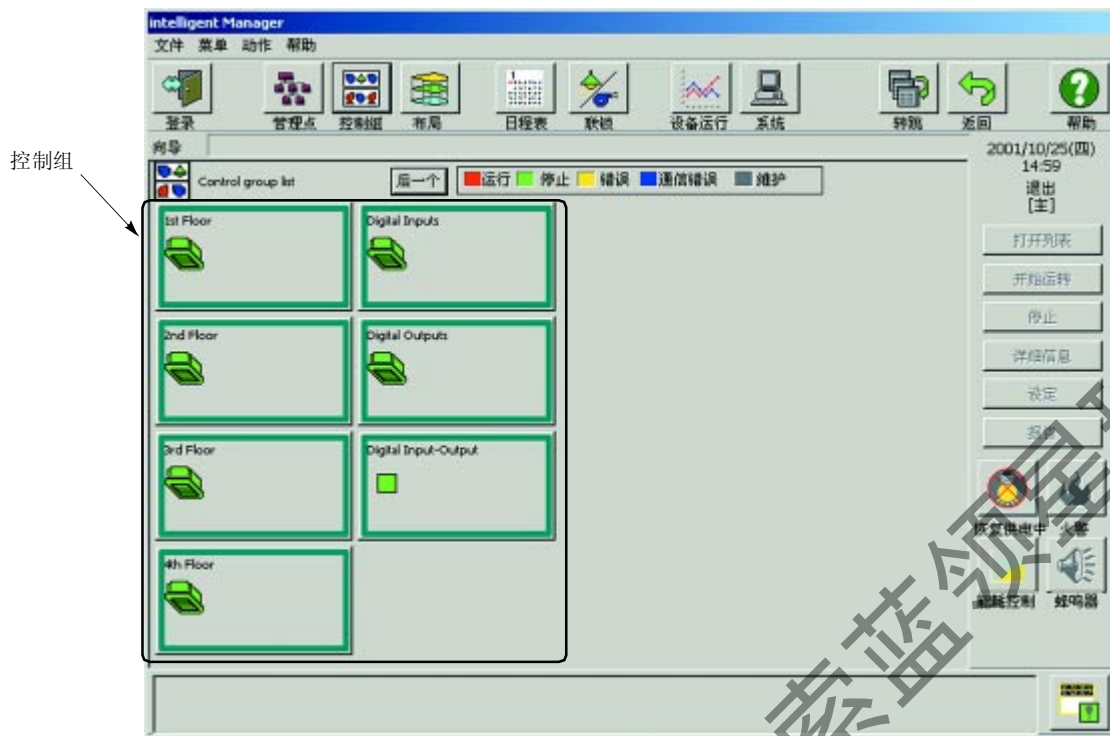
控制组

intelligent Manager

文件 菜单 动作 帮助

登录 管理点 控制组 布局 日程表 联锁 设备运行 系统 转到 返回 帮助

向导

2001/10/25(四)
14:59
退出
[主]

Control group list

后一个

运行 停止 错误 通信错误 维护

1st Floor

Digital Inputs

2nd Floor

Digital Outputs

3rd Floor

Digital Input-Output

4th Floor

打开列表

开始运转

停止

详细信息

设定

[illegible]

恢复供电中

火警

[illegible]控制

蜂鸣器